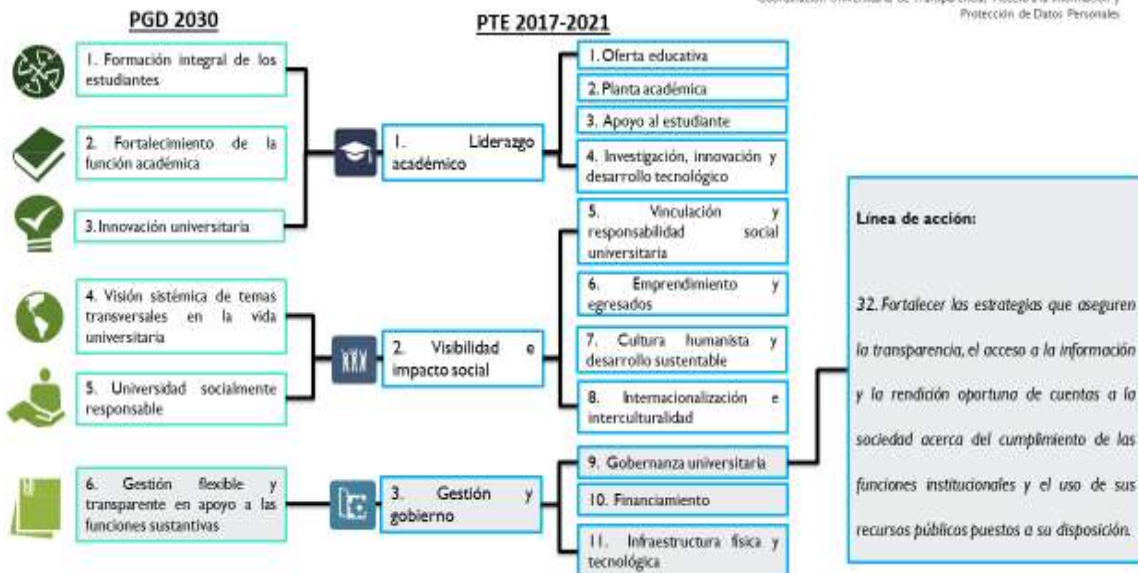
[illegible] Protección de Datos Personales

PGD 2030

1. Formación integral de los estudiantes

2. Fortalecimiento de la función académica

3. Innovación universitaria

4. Visión sistémica de temas transversales en la vida universitaria

5. Universidad socialmente responsable

6. Gestión flexible y transparente en apoyo a las funciones sustantivas

PTE 2017-2021

1. Liderazgo académico

2. Visibilidad e impacto social

3. Gestión y gobierno

1. Oferta educativa

2. Planta académica

3. Apoyo al estudiante

4. Investigación, innovación y desarrollo tecnológico

5. Vinculación y responsabilidad social universitaria

6. Emprendimiento y egresados

7. Cultura humanista y desarrollo sustentable

8. Internacionalización e interculturalidad

9. Gobernanza universitaria

10. Financiamiento

11. Infraestructura física y tecnológica

Línea de acción:

32. Fortalecer las estrategias que aseguren la transparencia, el acceso a la información y la rendición oportuna de cuentas a la sociedad acerca del cumplimiento de las funciones institucionales y el uso de sus recursos públicos puestos a su disposición.